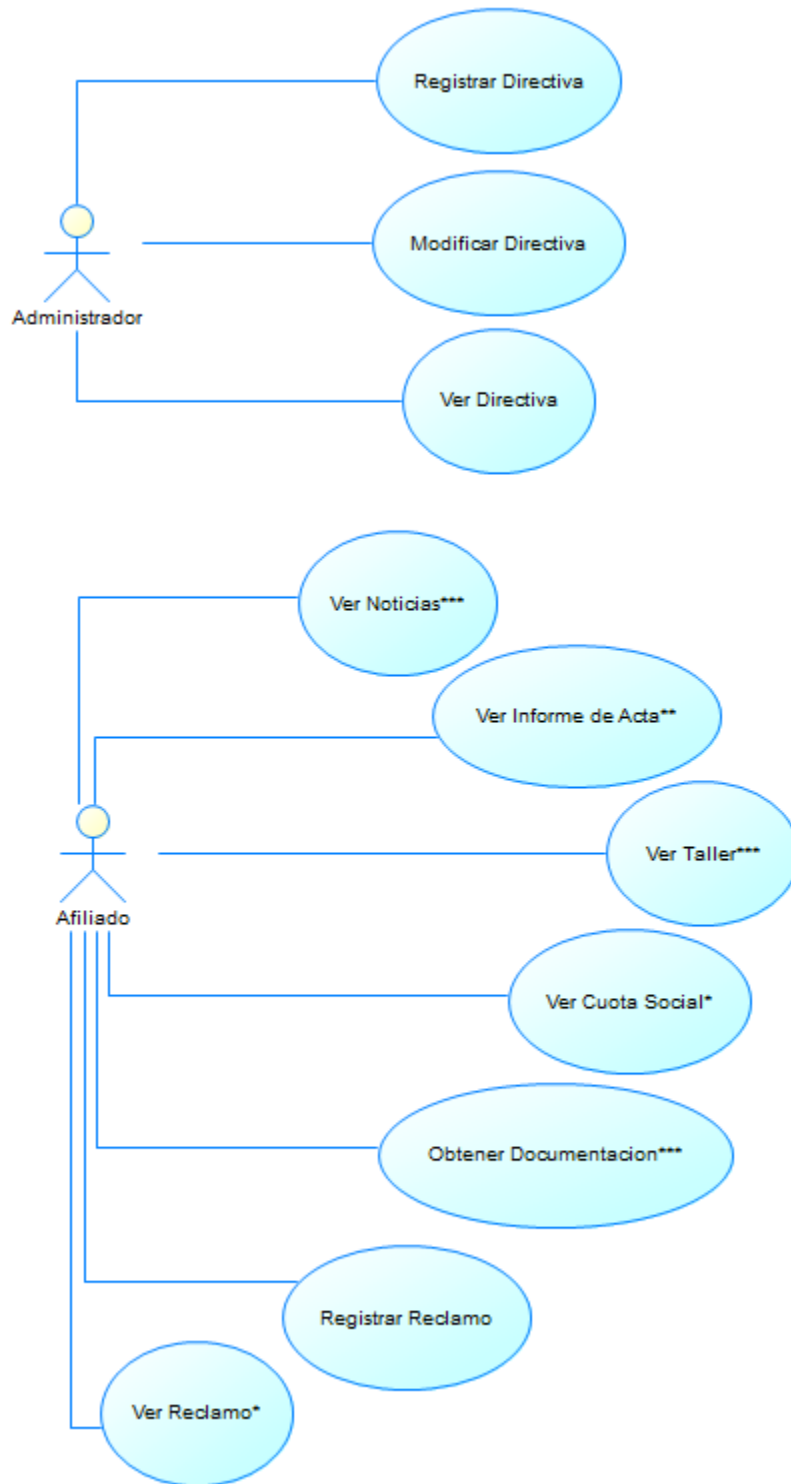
Registrar Directiva

Modificar Directiva

Administrador

Ver Directiva

Ver Noticias***

Ver Informe de Acta**

Ver Taller***

Afiliado

Ver Cuota Social*

Obtener Documentacion***

Registrar Reclamo

Ver Reclamo*